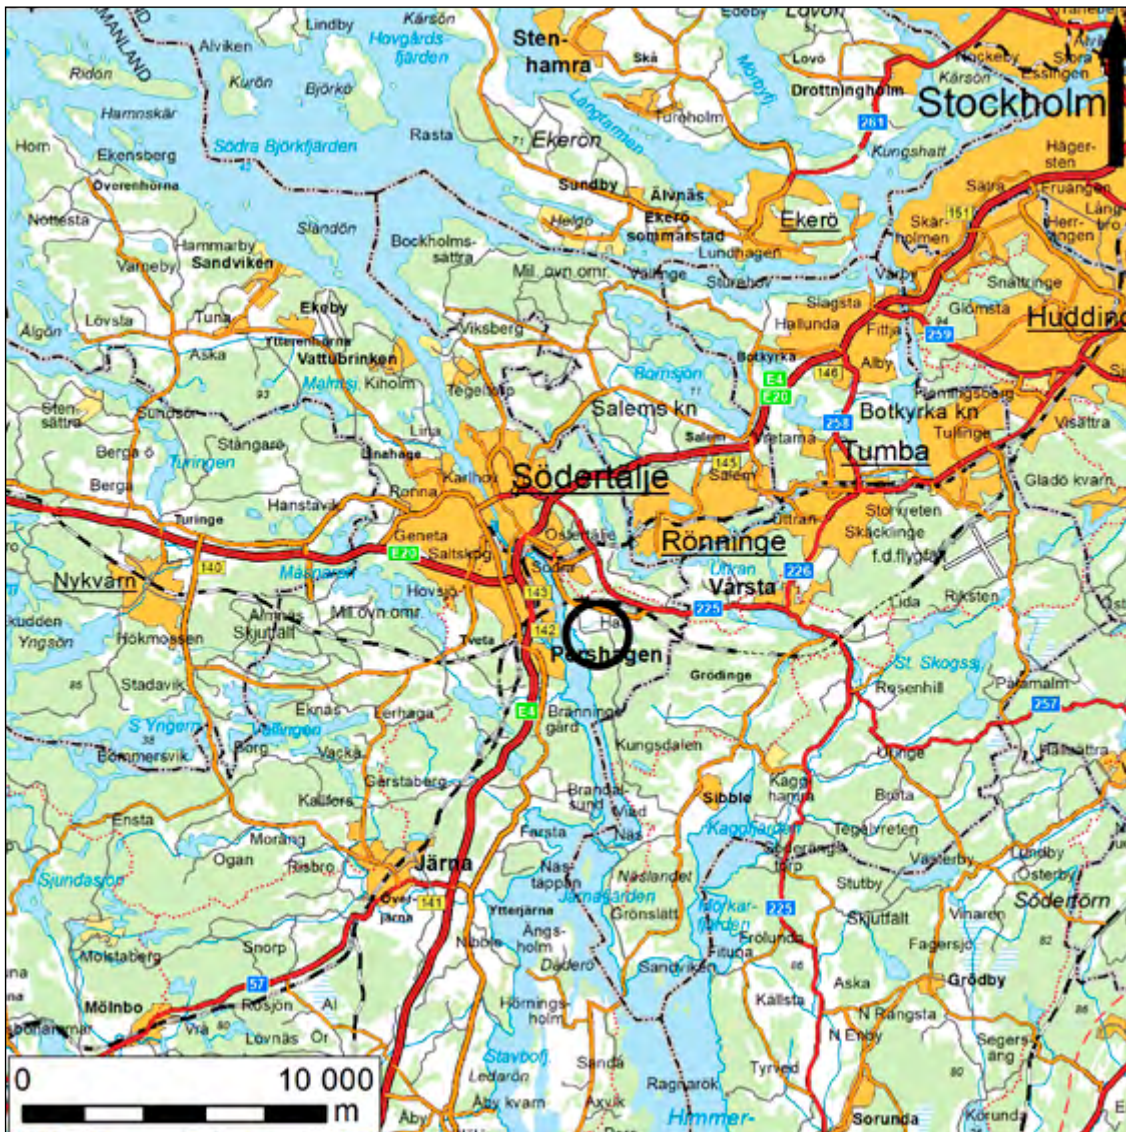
Lindby
Kärsön
Hovgårdsfjärden
Sten-hamra
Skå
Lovö
Drottningholm
Stockholm
Alviken
Ridön
Kurön
Björkö
Mörby
Långtarmen
Ekerön
Rasta
Hamnskär
Södra Björkfjärden
Horn
Ekensberg
Överenhörna
Sundby
Älvnäs
Ekerö sommarstad
Ekerö
Helgö
Lundhagen
Nolltesta
Slandön
Hammarby
Sandviken
Varneby
Bockholms-sättra
Mil. övn omr.
Stuvehov
Lövsta
Tuna
Ekeby
Älgön
Aska
Ytterenhörna
Vattubrinken
Malmsj. Kiholm
Viksberg
Tegelvik
Bornsjön
Salems kn
Sten-sättra
Sundsör
93
Stångarö
Lina
Berga ö
Turingen
Berga
Linahage
Karlhov
Södertälje
Salem
Vretarna
Ronna
Hanstavik
Turinge
Geneta
Saltskog
Östertälje
Rönninge
Nykvarn
Mälsjön
Hovsjö
Södra
Uttran
Vårsta
Mil övn omr.
Almnäs
Skjutfält
Tveta
Hö
Pershagen
Grödinge
Hökmossen
Yngsön
Stadavik
85
S Yngern
Vällingen
Borg
Bommersvik
Eknäs
Eerhaga
Vacka
Brännings gård
Kungsdalen
Gerstaberg
Kallfors
Ensta
Morang
Ogan
Bisbro
Järna
Sjundasjön
Över-järna
Brandalsund
Viad
Näs
Farsta
Nästäppan
Näslandet
Järnafjärden
Grönslätt
Ytterjärna
Nibble
Ångs-holm
Dådörö
Snorp
Molstaberg
Mölnbo
Rosjön
Al
Lövnäs
Or
Vrå
Hörningsholm
Stavbolj.
Ledarön
Sanda
Äby kvarn
Axvik
Ragnarök
Åby
Himmer-
Hägersten
Kungshatt
Sätra
Fruängen
Skärholmen
Herrängen
Snättringe
Glömsta
Huddinge
Slagsta
Hallunda
Fittja
Alby
Botkyrka
Flemingsberg
Botkyrka kn
Tullinge
Visättra
Tumba
Glado kvarn
Storvreten
Uttran
Skäckinge
f.d.flygfält
Lida
Riksten
St. Skogssj.
Rosenhill
Paramalm
Uringe
Hallsättra
Kagghamra
Sibble
Kaggfjärden
Bysta
Tegelvreten
Söderängs-torp
Vasterby
Lundby
Österby
Stutby
Södertörn
Mörkar-fjärden
Skjutfält
Vinarön
Frölunda
Fituna
Fagersjö
Sandviken
Gördby
Aska
Källsta
N Rangsta
N Enby
Segersäng
Tyrved
Sorunda
Körunda
82
86
80
E4
E20
E20
E4
E20
E4
261
151
259
146
258
145
226
225
140
143
142
141
225
57
257
0
10 000
m